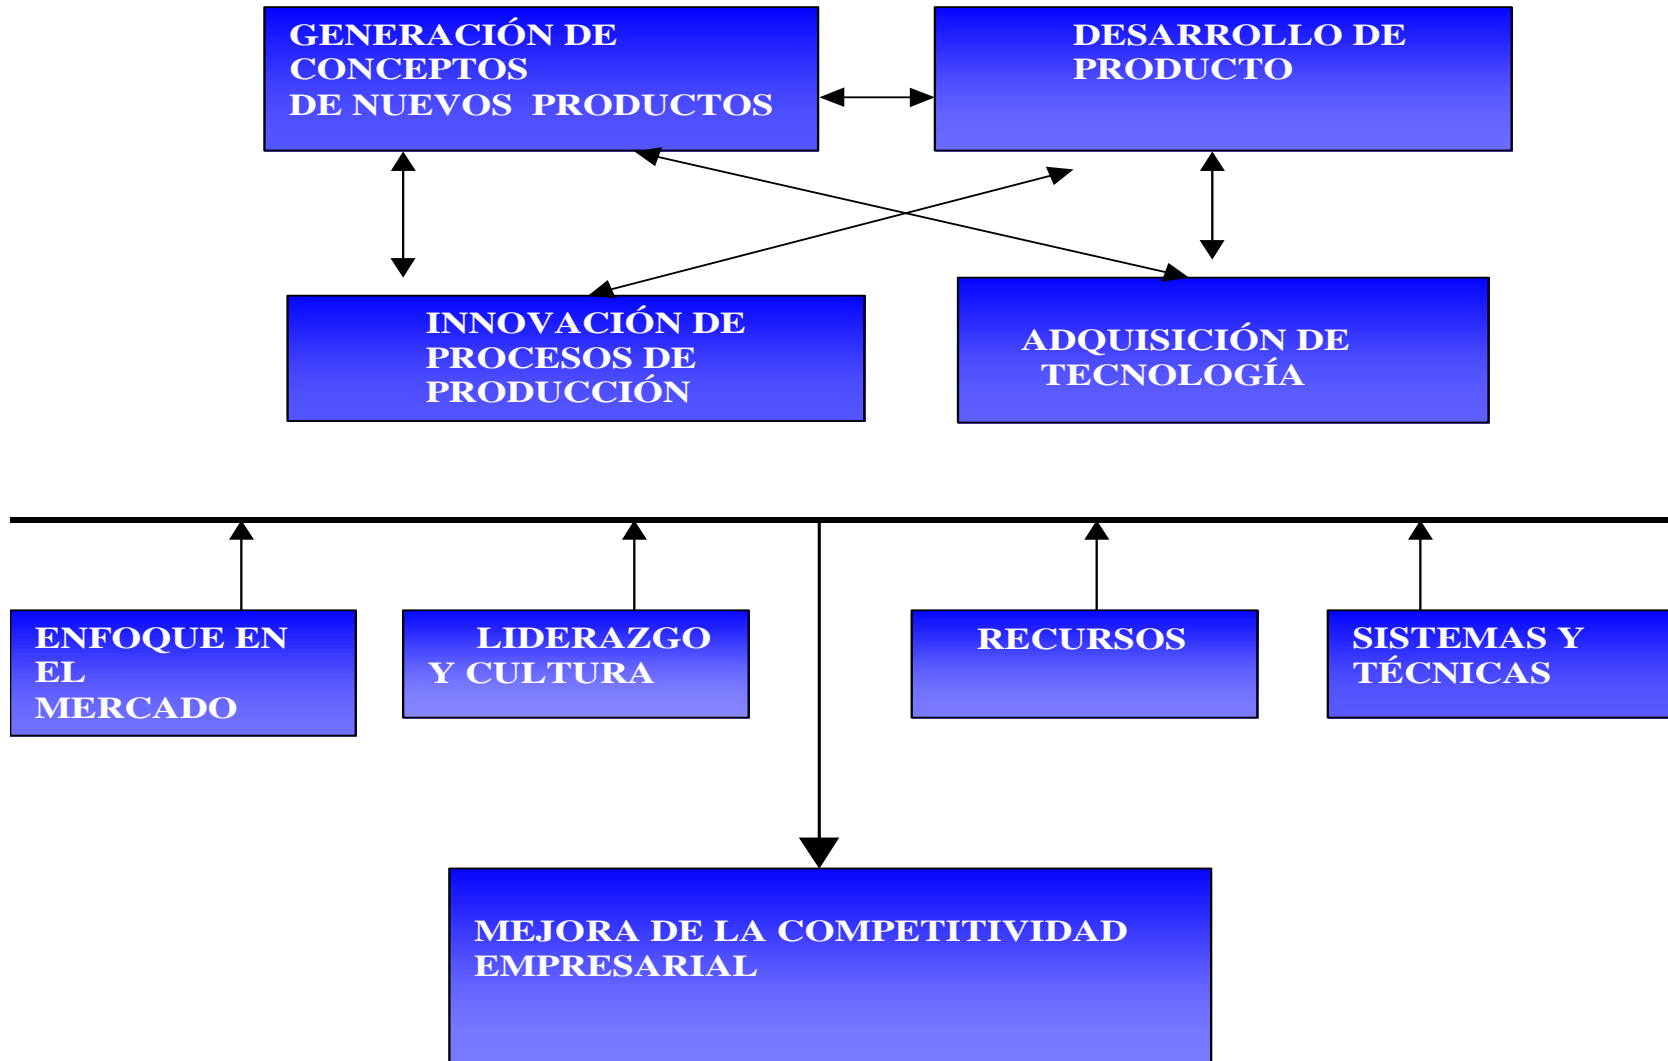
GENERACIÓN DE CONCEPTOS DE NUEVOS PRODUCTOS

DESARROLLO DE PRODUCTO

INNOVACIÓN DE PROCESOS DE PRODUCCIÓN

ADQUISICIÓN DE TECNOLOGÍA

ENFOQUE EN EL MERCADO

LIDERAZGO Y CULTURA

RECURSOS

SISTEMAS Y TÉCNICAS

MEJORA DE LA COMPETITIVIDAD EMPRESARIAL